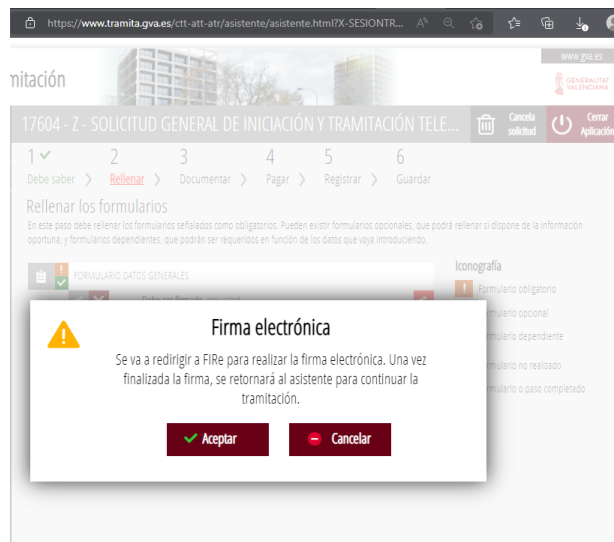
https://www.tramita.gva.es/ctt-att-atr/asistente/asistente.html?X-SESIONTR...

www.gva.es

mitación

GENERALITAT VALENCIANA

17604 - Z - SOLICITUD GENERAL DE INICIACIÓN Y TRAMITACIÓN TELE...

Cancela solicitud

Cerrar Aplicación

1 Debe saber
2 Rellenar
3 Documentar
4 Pagar
5 Registrar
6 Guardar

Rellenar los formularios

En este paso debe rellenar los formularios señalados como obligatorios. Pueden existir formularios opcionales, que podrá rellenar si dispone de la información oportuna, y formularios dependientes, que podrán ser requeridos en función de los datos que vaya introduciendo.

FORMULARIO DATOS GENERALES

Iconografía

Formulario obligatorio

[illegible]rmulario opcional

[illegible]rmulario dependiente

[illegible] no realizado

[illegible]rmulario o paso completado

Firma electrónica

Se va a redirigir a FIRe para realizar la firma electrónica. Una vez finalizada la firma, se retornará al asistente para continuar la tramitación.

Aceptar

Cancelar